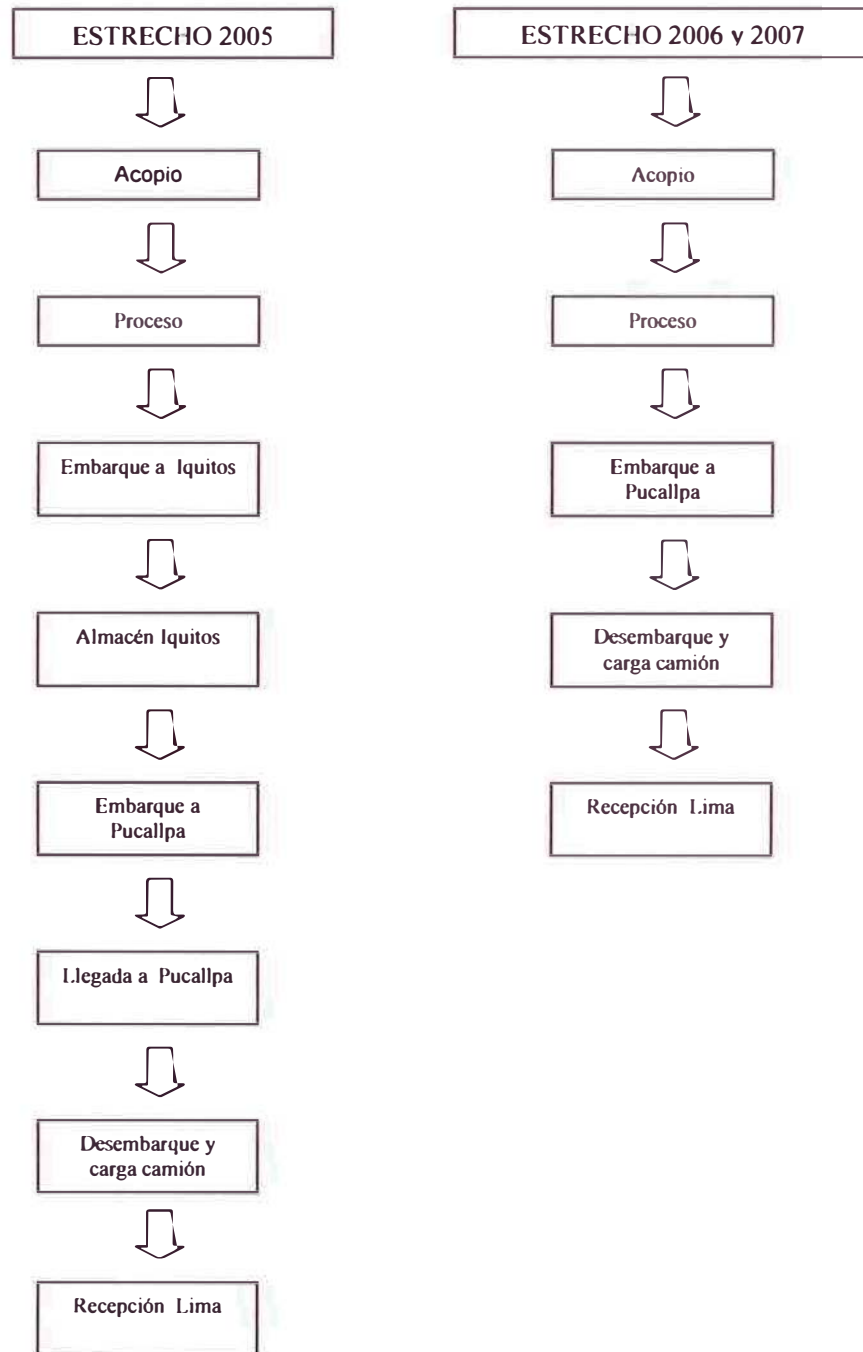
ESTRECHO 2005

Acopio

Proceso

Embarque a Iquitos

Almacén Iquitos

Embarque a Pucallpa

Llegada a Pucallpa

Desembarque y carga camión

Recepción Lima

ESTRECHO 2006 y 2007

Acopio

Proceso

Embarque a Pucallpa

Desembarque y carga camión

Recepción Lima